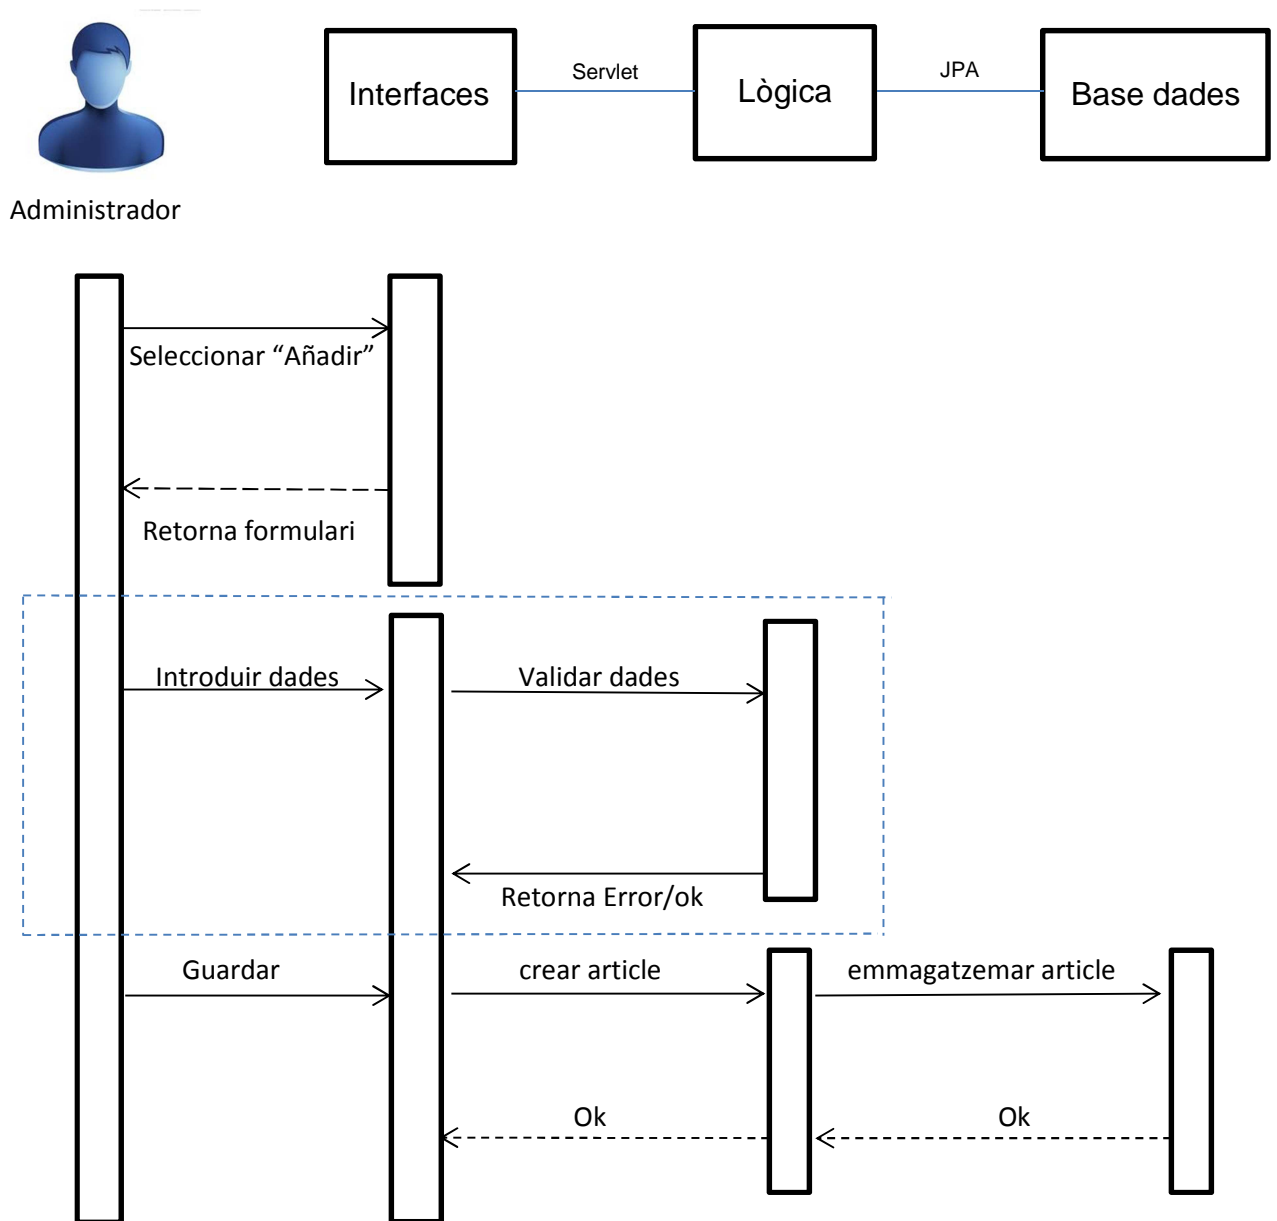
Interfaces

Servlet

Lògica

JPA

Base dades

Administrador

Seleccionar “Añadir”

Retorna formulari

Introduir dades

Validar dades

Retorna Error/ok

Guardar

crear article

emmagatzemar article

Ok

Ok